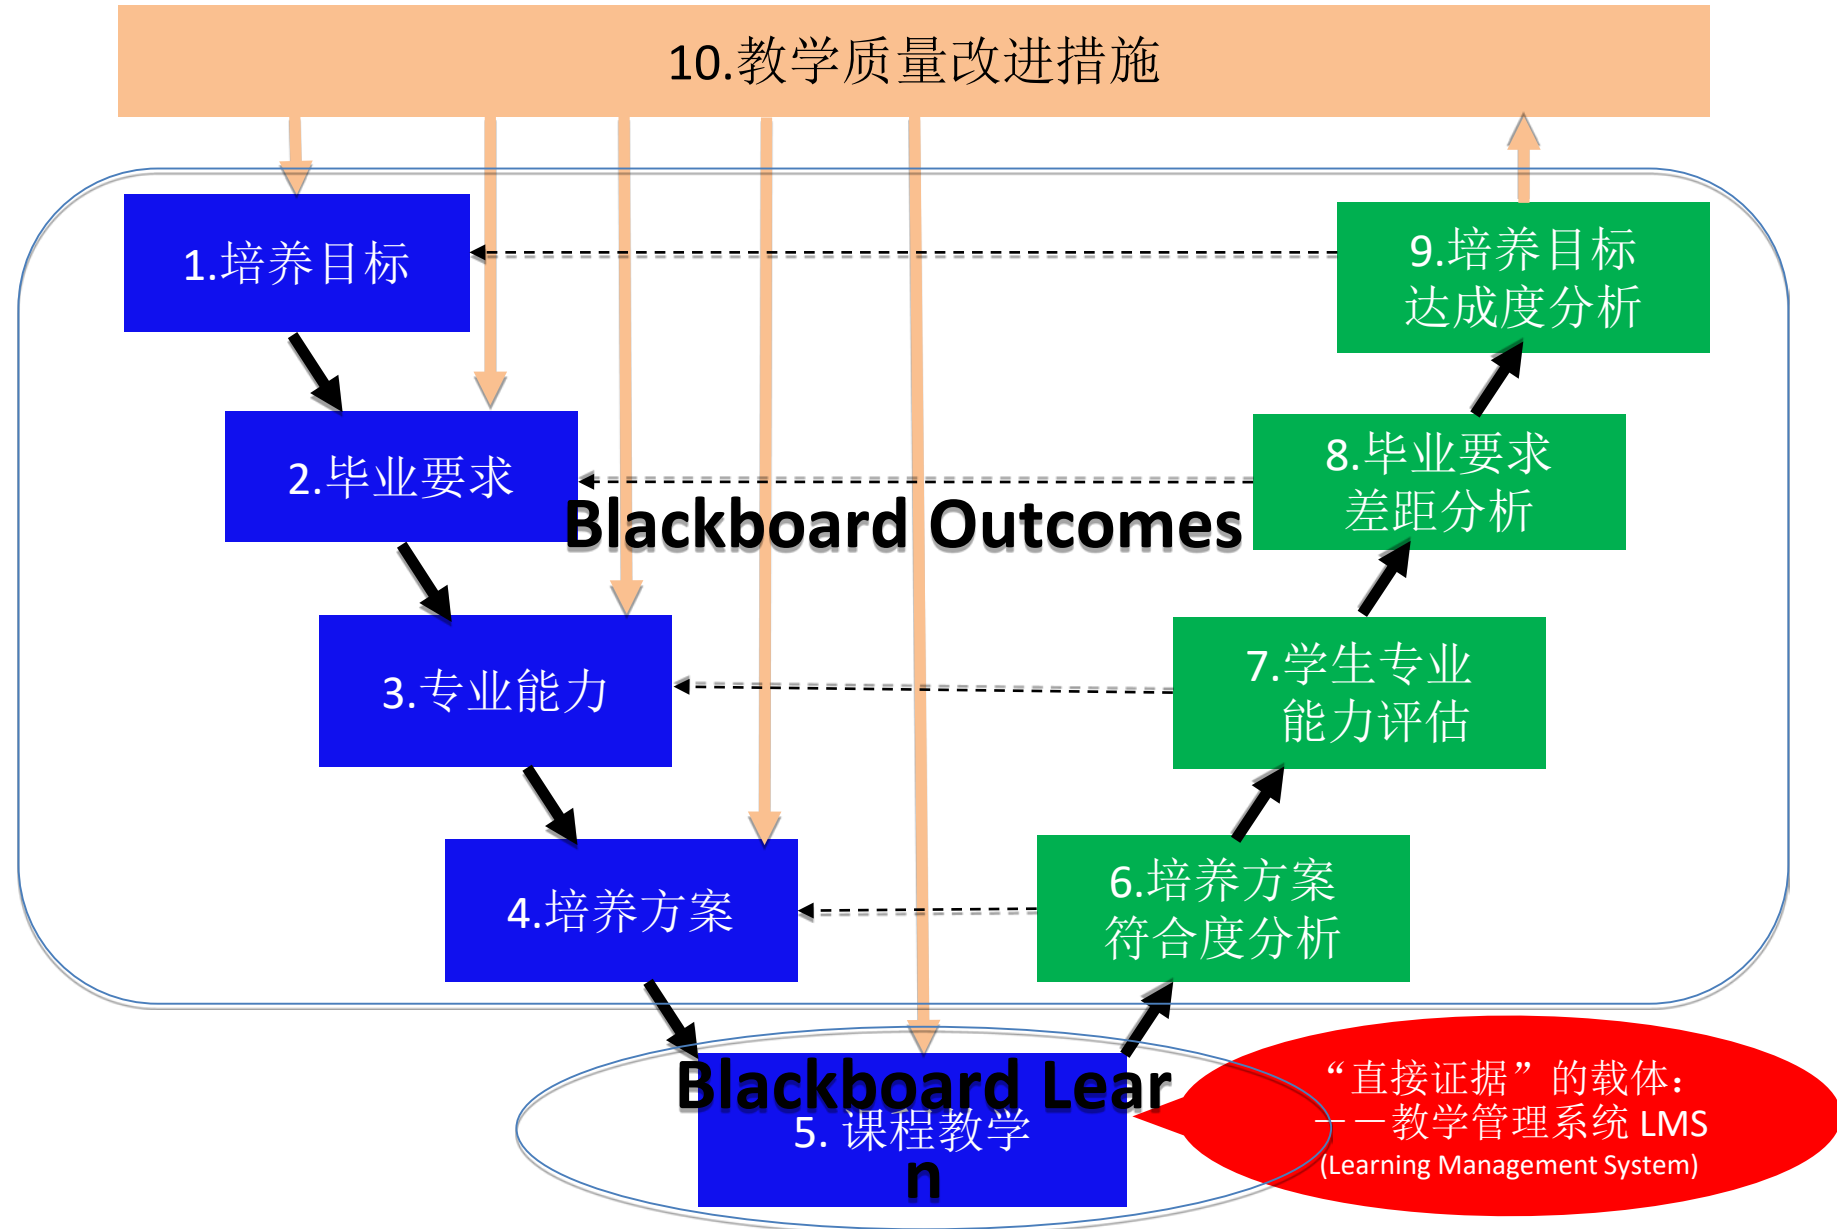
10.教学质量改进措施

1.培养目标

9.培养目标达成度分析

2.毕业要求

8.毕业要求差距分析

Blackboard Outcomes

3.专业能力

7.学生专业能力评估

4.培养方案

6.培养方案符合度分析

Blackboard Lear
5. 课程教学
n

“直接证据”的载体：
——教学管理系统 LMS
(Learning Management System)